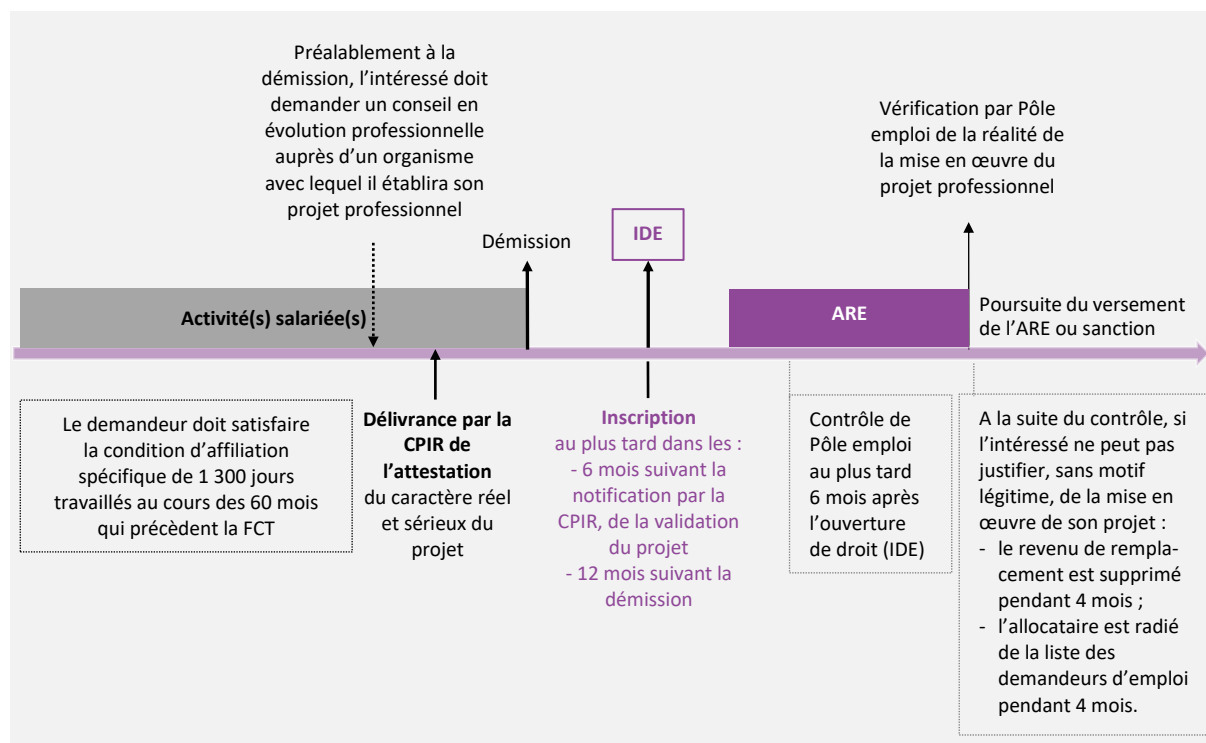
Préalablement à la démission, l'intéressé doit demander un conseil en évolution professionnelle auprès d'un organisme avec lequel il établira son projet professionnel

Vérification par Pôle emploi de la réalité de la mise en œuvre du projet professionnel

Démission

IDE

Activité(s) salariée(s)

ARE

Poursuite du versement de l'ARE ou sanction

Le demandeur doit satisfaire la condition d'affiliation spécifique de 1 300 jours travaillés au cours des 60 mois qui précèdent la FCT

**Délivrance par la CPIR de l'attestation** du caractère réel et sérieux du projet

**Inscription** au plus tard dans les :
- 6 mois suivant la notification par la CPIR, de la validation du projet
- 12 mois suivant la démission

Contrôle de Pôle emploi au plus tard 6 mois après l'ouverture de droit (IDE)

A la suite du contrôle, si l'intéressé ne peut pas justifier, sans motif légitime, de la mise en œuvre de son projet :
- le revenu de remplacement est supprimé pendant 4 mois ;
- l'allocataire est radié de la liste des demandeurs d'emploi pendant 4 mois.